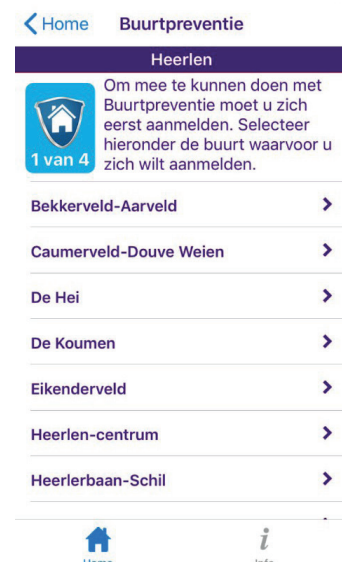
Home Buurtpreventie

Heerlen

1 van 4

Om mee te kunnen doen met Buurtpreventie moet u zich eerst aanmelden. Selecteer hieronder de buurt waarvoor u zich wilt aanmelden.

Bekkerveld-Aarveld

Caumerveld-Douve Weien

De Hei

De Koumen

Eikenderveld

Heerlen-centrum

Heerlerbaan-Schil

Home

Info